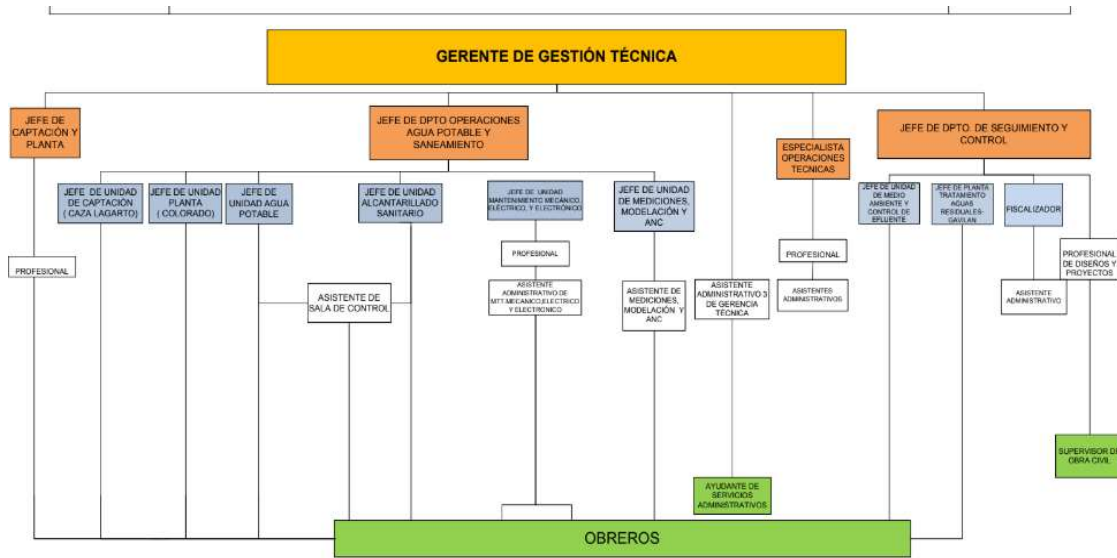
GERENTE DE GESTIÓN TÉCNICA

JEFE DE CAPTACIÓN Y PLANTA

JEFE DE DPTO OPERACIONES AGUA POTABLE Y SANEAMIENTO

ESPECIALISTA OPERACIONES TECNICAS

JEFE DE DPTO DE SEGUIMIENTO Y CONTROL

JEFE DE UNIDAD DE CAPTACIÓN ( CAZA LAGARTO)

JEFE DE UNIDAD PLANTA ( COLORADO)

JEFE DE UNIDAD AGUA POTABLE

JEFE DE UNIDAD ALCANTARILLADO SANITARIO

JEFE DE UNIDAD MANTENIMIENTO MECANICO, ELECTRICO, Y ELECTRONICO

JEFE DE UNIDAD DE MEDICIONES, MODELACIÓN Y ANC

JEFE DE UNIDAD DE MEDIO AMBIENTE Y CONTROL DE EFLUENTE

JEFE DE PLANTA TRATAMIENTO AGUAS RESIDUALES-GAVILAN

FISCALIZADOR

PROFESIONAL DE DISEÑOS Y PROYECTOS

PROFESIONAL

PROFESIONAL

PROFESIONAL

ASISTENTE DE SALA DE CONTROL

ASISTENTE ADMINISTRATIVO DE MTT.MECANICO,ELECTRICO Y ELECTRONICO

ASISTENTE DE MEDICIONES, MODELACIÓN Y ANC

ASISTENTE ADMINISTRATIVO 3 DE GERENCIA TÉCNICA

ASISTENTES ADMINISTRATIVOS

ASISTENTE ADMINISTRATIVO

SUPERVISOR DE OBRA CIVIL

AYUDANTE DE SERVICIOS ADMINISTRATIVOS

OBREROS